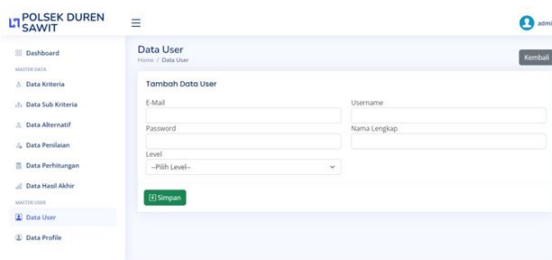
POLSEK DUREN SAWIT

admi

Dashboard
MASTER DATA
Data Kriteria
Data Sub Kriteria
Data Alternatif
Data Penilaian
Data Perhitungan
Data Hasil Akhir
MASTER USER
Data User
Data Profile

Data User
Home / Data User

Kembali

Tambah Data User

E-Mail
Username
Password
Nama Lengkap
Level
--Pilih Level--

Simpan